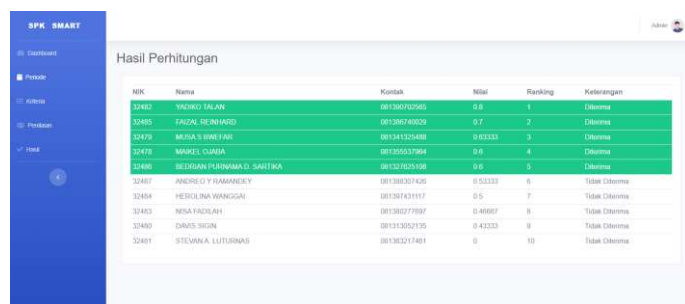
SPK SMART

Dashboard

Periode

Kriteria

Penilaian

Hasil

Admin

Hasil Perhitungan

| NIK | Nama | Kontak | Nilai | Ranking | Keterangan |
|---|---|---|---|---|---|
| 32482 | YADIKO TALAN | 081380702565 | 0.8 | 1 | Diterima |
| 32485 | FAIZAL REINHARD | 081386740029 | 0.7 | 2 | Diterima |
| 32479 | MUSA S BWEFAR | 081341325488 | 0.63333 | 3 | Diterima |
| 32478 | MAIKEL CUABA | 081355537964 | 0.6 | 4 | Diterima |
| 32486 | BEDRIAN PURNAMA D. SARTIKA | 081327625108 | 0.6 | 5 | Diterima |
| 32487 | ANDREO Y RAMANDEY | 081388307426 | 0.53333 | 6 | Tidak Diterima |
| 32484 | HEROLINA WANGGAI | 081397431117 | 0.5 | 7 | Tidak Diterima |
| 32483 | NISA YADILAH | 081380277697 | 0.46667 | 8 | Tidak Diterima |
| 32480 | DAVIS SIGIN | 081313052135 | 0.43333 | 9 | Tidak Diterima |
| 32481 | STEVAN A. LUTURNAS | 081383217461 | 0 | 10 | Tidak Diterima |